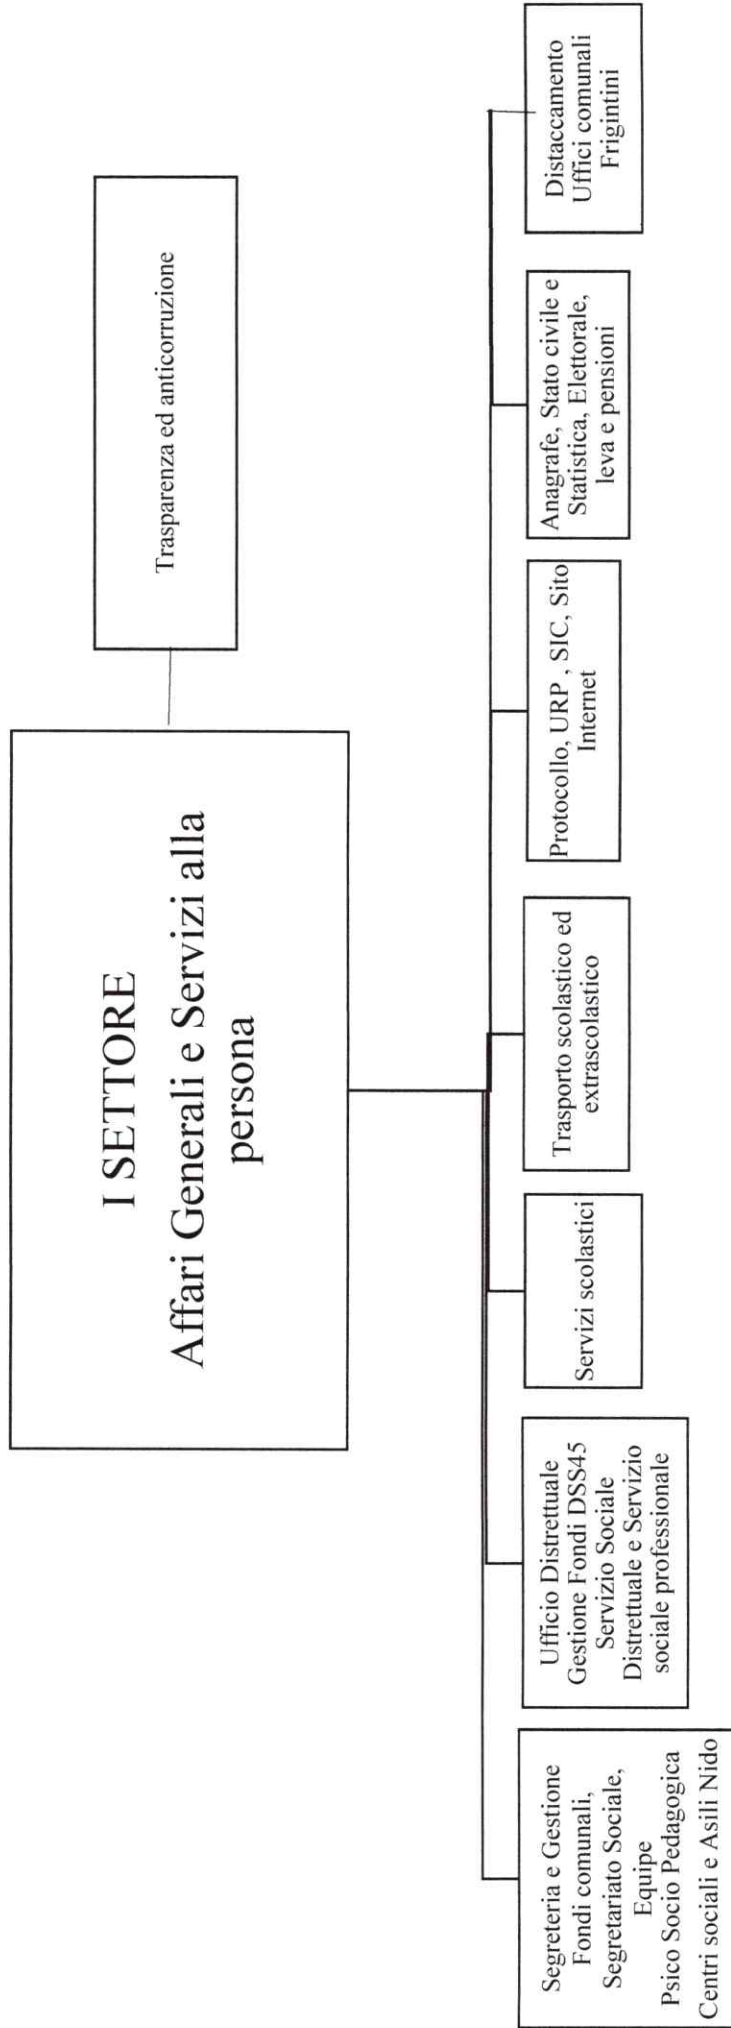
I SETTORE
Affari Generali e Servizi alla persona

Trasparenza ed anticorruzione

Segreteria e Gestione Fondi comunali, Segretariato Sociale, Equipe Psico Socio Pedagogica Centri sociali e Asili Nido

Ufficio Distrettuale Gestione Fondi DSS45 Servizio Sociale Distrettuale e Servizio sociale professionale

Servizi scolastici

Trasporto scolastico ed extrascolastico

Protocollo, URP , SIC, Sito Internet

Anagrafe, Stato civile e Statistica, Elettorale, leva e pensioni

Distaccamento Uffici comunali Frigintini